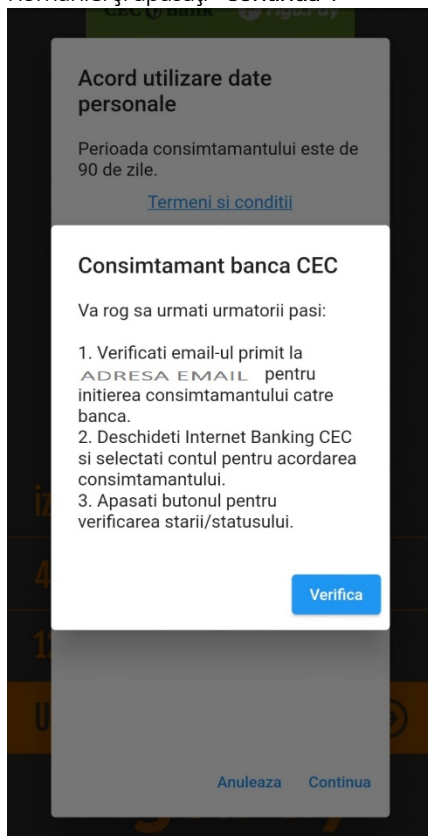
Românii şi apăsaţi "Continua".

Acord utilizare date personale

Perioada consimtamantului este de 90 de zile.

Termeni si conditii

Consimtamant banca CEC

Va rog sa urmati urmatorii pasi:

1. Verificati email-ul primit la ADRESA EMAIL pentru initierea consimtamantului catre banca.
2. Deschideti Internet Banking CEC si selectati contul pentru acordarea consimtamantului.
3. Apasati butonul pentru verificarea starii/statusului.

Verifica

Anuleaza Continua